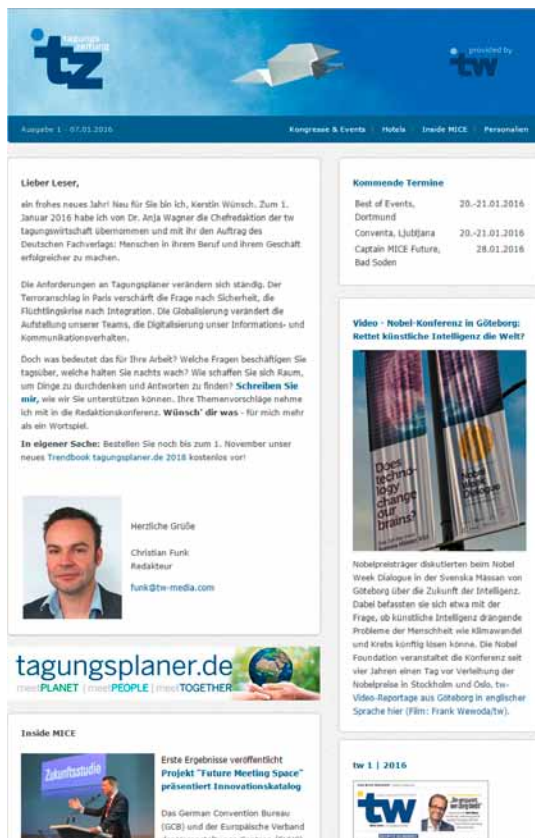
tagungszeitung
tz

provided by
tw

Ausgabe 1 · 07.01.2016

Kongresse & Events | Hotels | Inside MICE | Personalien

Lieber Leser,

ein frohes neues Jahr! Neu für Sie bin ich, Kerstin Wünsch. Zum 1. Januar 2016 habe ich von Dr. Anja Wagner die Chefredaktion der tw tagungswirtschaft übernommen und mit ihr den Auftrag des Deutschen Fachverlags: Menschen in ihrem Beruf und ihrem Geschäft erfolgreicher zu machen.

Die Anforderungen an Tagungsplaner verändern sich ständig. Der Terroranschlag in Paris verschärft die Frage nach Sicherheit, die Flüchtlingskrise nach Integration. Die Globalisierung verändert die Aufstellung unserer Teams, die Digitalisierung unsere Informations- und Kommunikationsverhalten.

Doch was bedeutet das für Ihre Arbeit? Welche Fragen beschäftigen Sie tagsüber, welche halten Sie nachts wach? Wie schaffen Sie sich Raum, um Dinge zu durchdenken und Antworten zu finden? Schreiben Sie mir, wie wir Sie unterstützen können. Ihre Themenvorschläge nehme ich mit in die Redaktionskonferenz. Wünsch' dir was - für mich mehr als ein Wortspiel.

In eigener Sache: Bestellen Sie noch bis zum 1. November unser neues Trendbook tagungsplaner.de 2016 kostenlos vor!

Herzliche Grüße

Christian Funk
Redakteur

funk@tw-media.com

Kommende Termine

| | |
|---|---|
| Best of Events, Dortmund | 20.-21.01.2016 |
| Conventa, Ljubljana | 20.-21.01.2016 |
| Captain MICE Future, Bad Soden | 28.01.2016 |

Video - Nobel-Konferenz in Göteborg: Rettet künstliche Intelligenz die Welt?

Does technology change our brains?

Nobel Week Dialogue

Nobelpreisträger diskutierten beim Nobel Week Dialogue in der Svenska Mässan von Göteborg über die Zukunft der Intelligenz. Dabei befassten sie sich etwa mit der Frage, ob künstliche Intelligenz drängende Probleme der Menschheit wie Klimawandel und Krebs künftig lösen könne. Die Nobel Foundation veranstaltet die Konferenz seit vier Jahren einen Tag vor Verleihung der Nobelpreise in Stockholm und Oslo. tw-Video-Reportage aus Göteborg in englischer Sprache hier (Film: Frank Wewoda/tw).

tagungsplaner.de
meetPLANET | meetPEOPLE | meetTOGETHER

Inside MICE

Zukunftsstudie

Erste Ergebnisse veröffentlicht
Projekt "Future Meeting Space" präsentiert Innovationskatalog

Das German Convention Bureau (GCB) und der Europäische Verband

tw 1 | 2016

tw